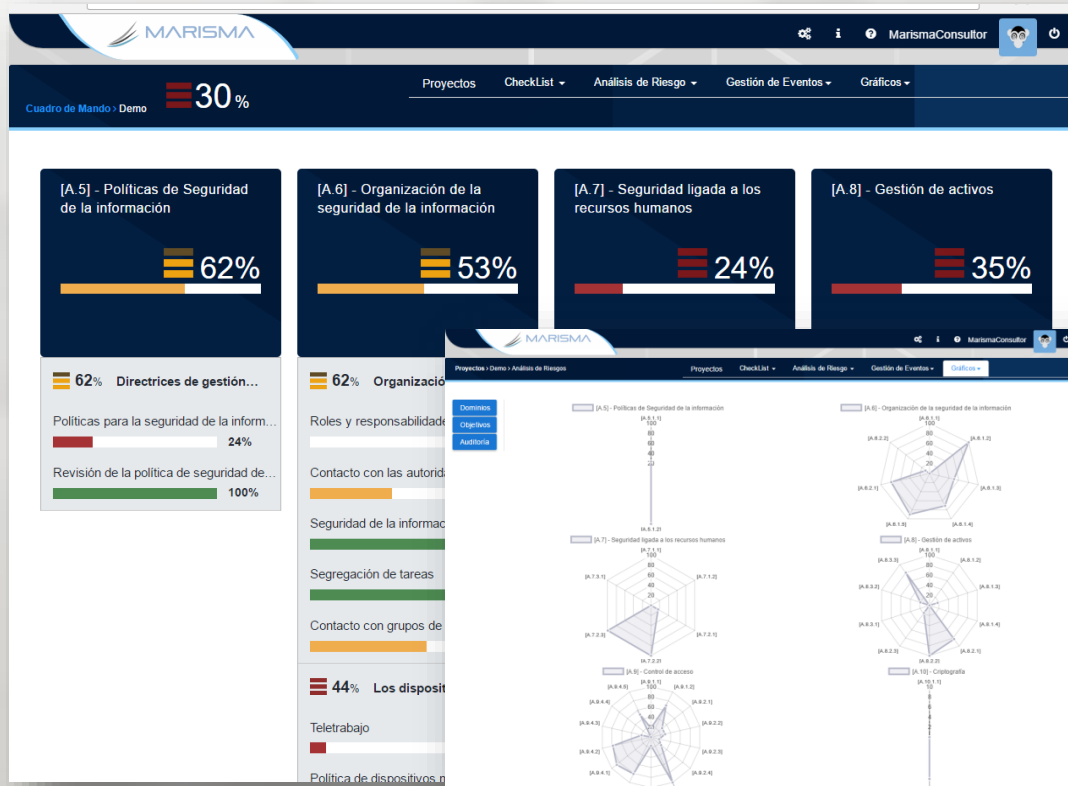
MARISMA

MarismaConsultor

Cuadro de Mando › Demo

30 %

Proyectos CheckList Análisis de Riesgo Gestión de Eventos Gráficos

[A.5] - Políticas de Seguridad de la información

62%

[A.6] - Organización de la seguridad de la información

53%

[A.7] - Seguridad ligada a los recursos humanos

24%

[A.8] - Gestión de activos

35%

62% Directrices de gestión...

Políticas para la seguridad de la inform...

24%

Revisión de la política de seguridad de...

100%

62% Organizació

Roles y responsabilidade

Contacto con las autorida

Seguridad de la informac

Segregación de tareas

Contacto con grupos de

44% Los disposit

Teletrabajo

Política de dispositivos m

MARISMA

MarismaConsultor

Proyectos › Demo › Análisis de Riesgos

Proyectos CheckList Análisis de Riesgo Gestión de Eventos Gráficos

Dominios
Objetivos
Auditoría

[A.5] - Políticas de Seguridad de la información

[A.5.1.1]
100
80
60
40
20
[A.5.1.2]

[A.6] - Organización de la seguridad de la información

[A.6.1.1]
[A.6.1.2]
[A.6.1.3]
[A.6.1.4]
[A.6.1.5]
[A.6.2.1]
[A.6.2.2]

[A.7] - Seguridad ligada a los recursos humanos

[A.7.1.1]
[A.7.1.2]
[A.7.2.1]
[A.7.2.2]
[A.7.2.3]
[A.7.3.1]

[A.8] - Gestión de activos

[A.8.1.1]
[A.8.1.2]
[A.8.1.3]
[A.8.1.4]
[A.8.2.1]
[A.8.2.2]
[A.8.2.3]
[A.8.3.1]
[A.8.3.2]
[A.8.3.3]

[A.9] - Control de acceso

[A.9.1.1]
[A.9.1.2]
[A.9.2.1]
[A.9.2.2]
[A.9.2.3]
[A.9.2.4]
[A.9.4.1]
[A.9.4.2]
[A.9.4.3]
[A.9.4.4]
[A.9.4.5]

[A.10] - Criptografía

[A.10.1.1]